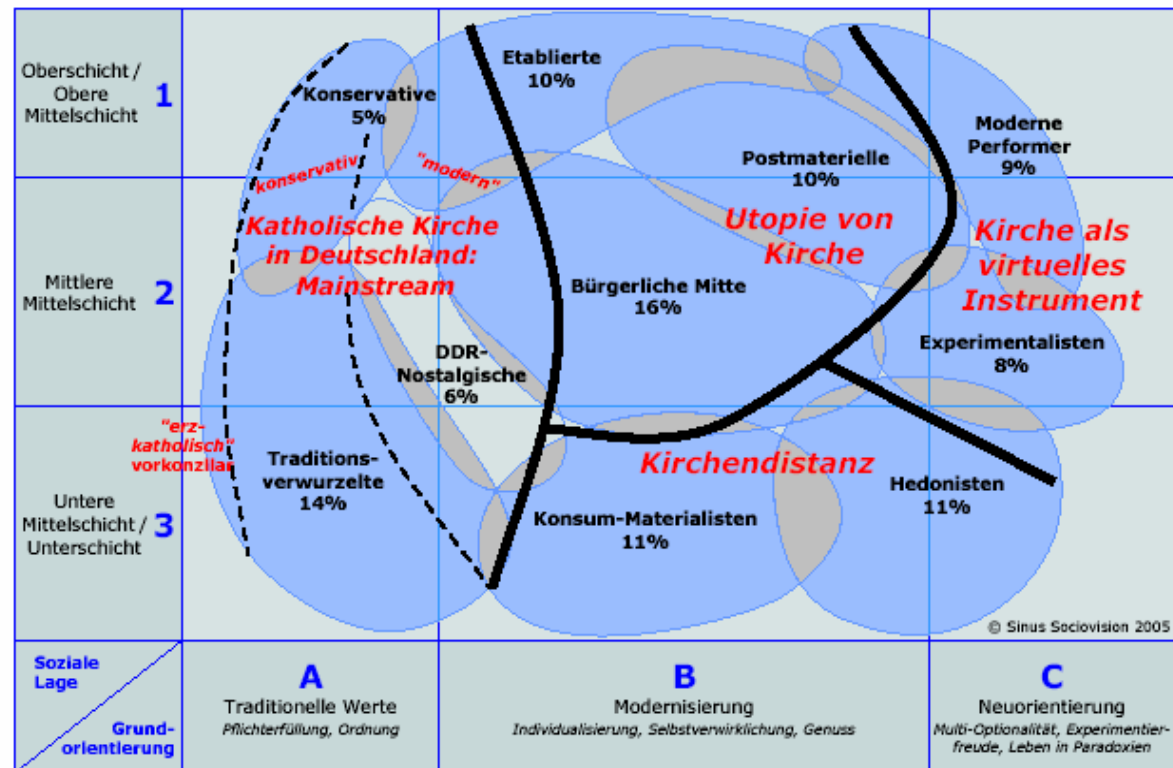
Oberschicht / Obere Mittelschicht 1

Mittlere Mittelschicht 2

Untere Mittelschicht / Unterschicht 3

Konservative 5%

Etablierte 10%

Moderne Performer 9%

Postmaterielle 10%

konservativ

"modern"

Katholische Kirche in Deutschland: Mainstream

Utopie von Kirche

Kirche als virtuelles Instrument

Bürgerliche Mitte 16%

DDR-Nostalgische 6%

Experimentalisten 8%

"erz-katholisch" vorkonzilar

Traditions-verwurzelte 14%

Kirchendistanz

Hedonisten 11%

Konsum-Materialisten 11%

© Sinus Sociovision 2005

Soziale Lage

Grund-orientierung

A
Traditionelle Werte
Pflichterfüllung, Ordnung

B
Modernisierung
Individualisierung, Selbstverwirklichung, Genuss

C
Neuorientierung
Multi-Optionalität, Experimentierfreude, Leben in Paradoxien